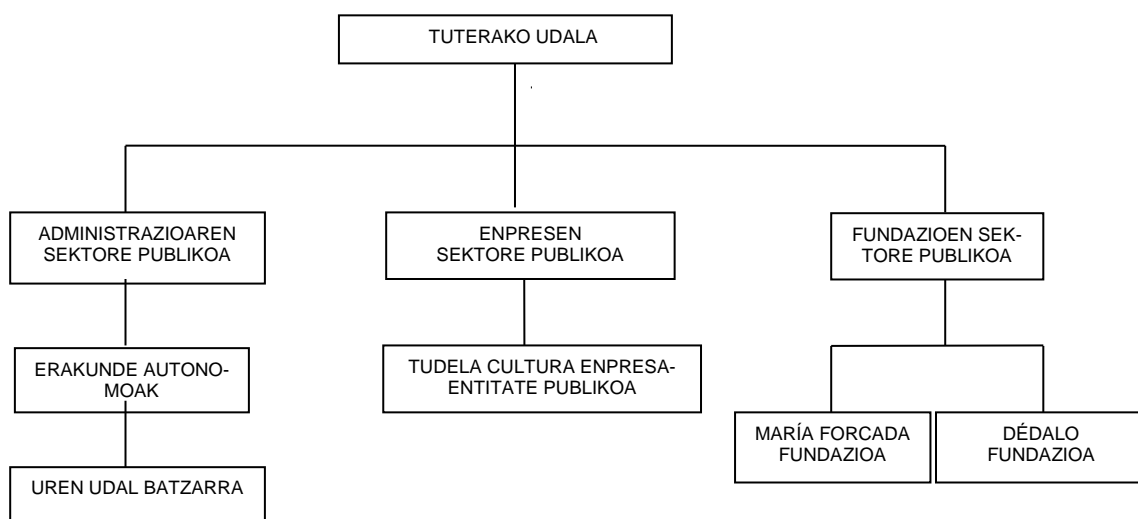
TUTERAKO UDALA

ADMINISTRAZIOAREN SEKTORE PUBLIKOA

ENPRESEN SEKTORE PUBLIKOA

FUNDAZIOEN SEKTORE PUBLIKOA

ERAKUNDE AUTONOMOAK

UREN UDAL BATZARRA

TUDELA CULTURA ENPRESA-ENTITATE PUBLIKOA

MARÍA FORCADA FUNDAZIOA

DÉDALO FUNDAZIOA